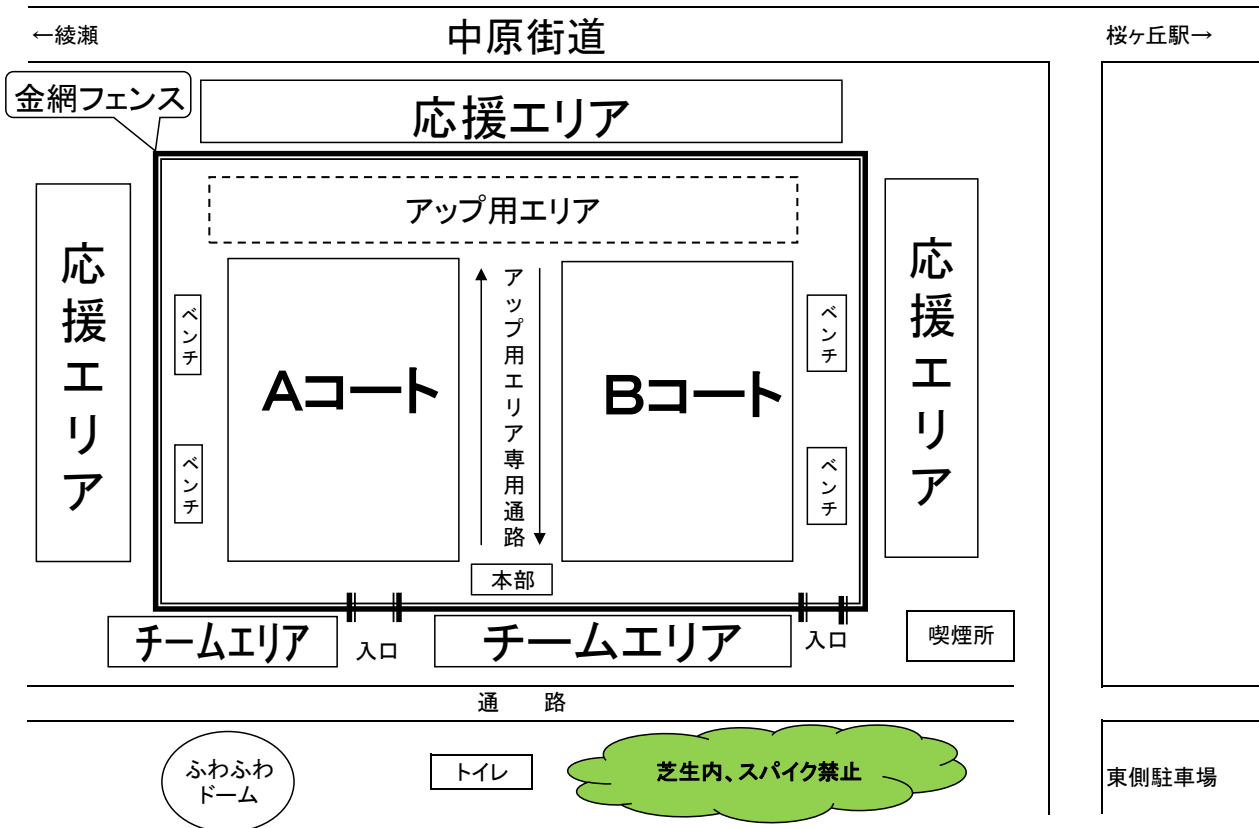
←綾瀬

中原街道

桜ヶ丘駅→

金網フェンス

応援エリア

アップ用エリア

応援エリア

ベンチ

ベンチ

Aコート

アップ用エリア専用通路

Bコート

ベンチ

ベンチ

応援エリア

本部

チームエリア

入口

チームエリア

入口

喫煙所

通路

ふわふわドーム

トイレ

芝生内、スパイク禁止

東側駐車場